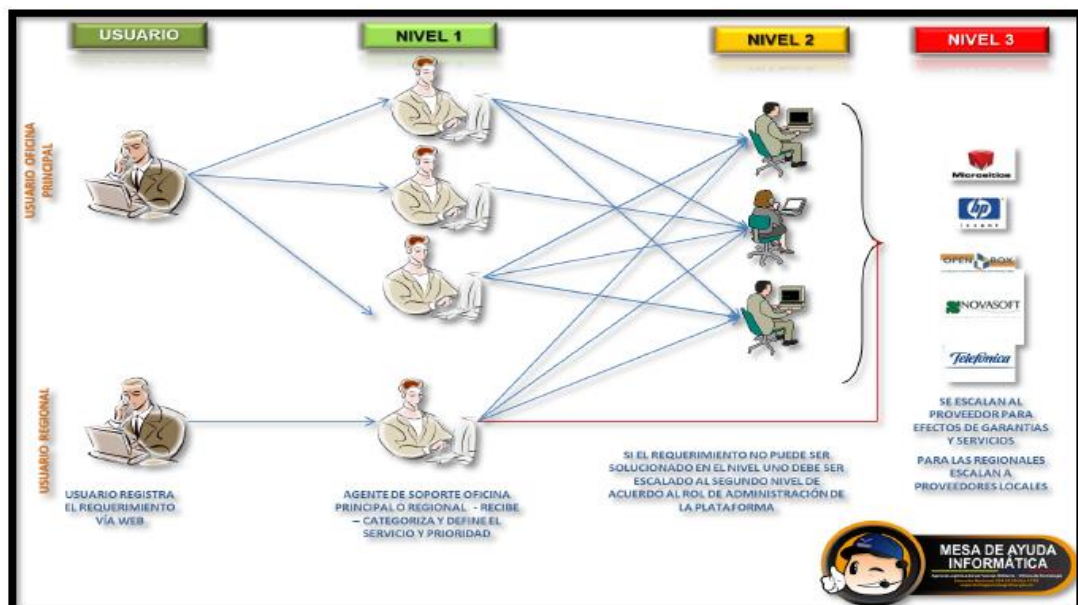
USUARIO

NIVEL 1

NIVEL 2

NIVEL 3

USUARIO OFICINA PRINCIPAL

USUARIO REGIONAL

Microsictos

hp

OPEN BOX

NOVASOFT

Telefónica

SE ESCALAN AL PROVEEDOR PARA EFECTOS DE GARANTIAS Y SERVICIOS

PARA LAS REGIONALES ESCALAN A PROVEEDORES LOCALES

USUARIO REGISTRA EL REQUERIMIENTO VÍA WEB

AGENTE DE SOPORTE OFICINA PRINCIPAL O REGIONAL - RECIBE – CATEGORIZA Y DEFINE EL SERVICIO Y PRIORIDAD

SI EL REQUERIMIENTO NO PUEDE SER SOLUCIONADO EN EL NIVEL UNO DEBE SER ESCALADO AL SEGUNDO NIVEL DE ACUERDO AL ROL DE ADMINISTRACIÓN DE LA PLATAFORMA

MESA DE AYUDA INFORMÁTICA

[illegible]